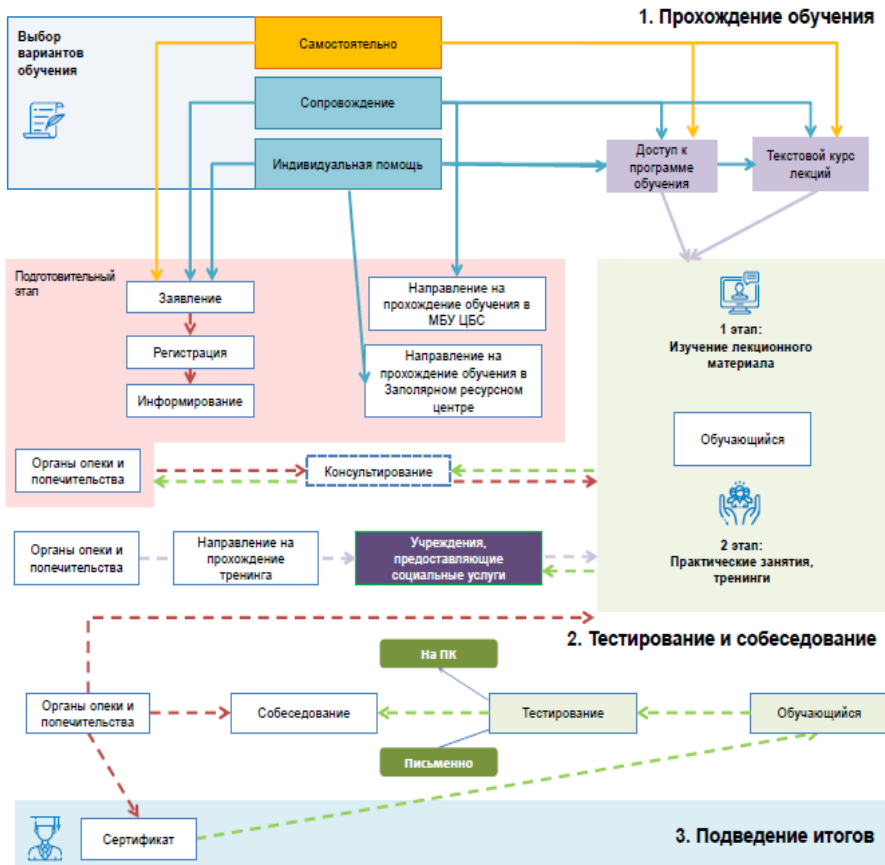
1. Прохождение обучения

Выбор вариантов обучения

Самостоятельно

Сопровождение

Индивидуальная помощь

Доступ к программе обучения

Текстовой курс лекций

Подготовительный этап

Заявление

Регистрация

Информирование

Направление на прохождение обучения в МБУ ЦБС

Направление на прохождение обучения в Заполярном ресурсном центре

1 этап: Изучение лекционного материала

Обучающийся

Органы опеки и попечительства

Консультирование

2 этап: Практические занятия, тренинги

Органы опеки и попечительства

Направление на прохождение тренинга

Учреждения, предоставляющие социальные услуги

2. Тестирование и собеседование

На ПК

Органы опеки и попечительства

Собеседование

Тестирование

Обучающийся

Письменно

Сертификат

3. Подведение итогов